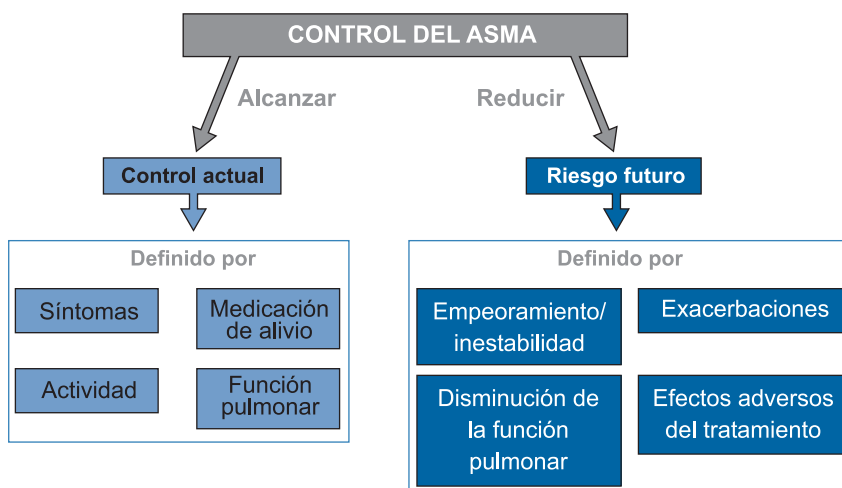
CONTROL DEL ASMA

Alcanzar

Reducir

Control actual

Riesgo futuro

Definido por

Síntomas

Medicación de alivio

Actividad

Función pulmonar

Definido por

Empeoramiento/ inestabilidad

Exacerbaciones

Disminución de la función pulmonar

Efectos adversos del tratamiento